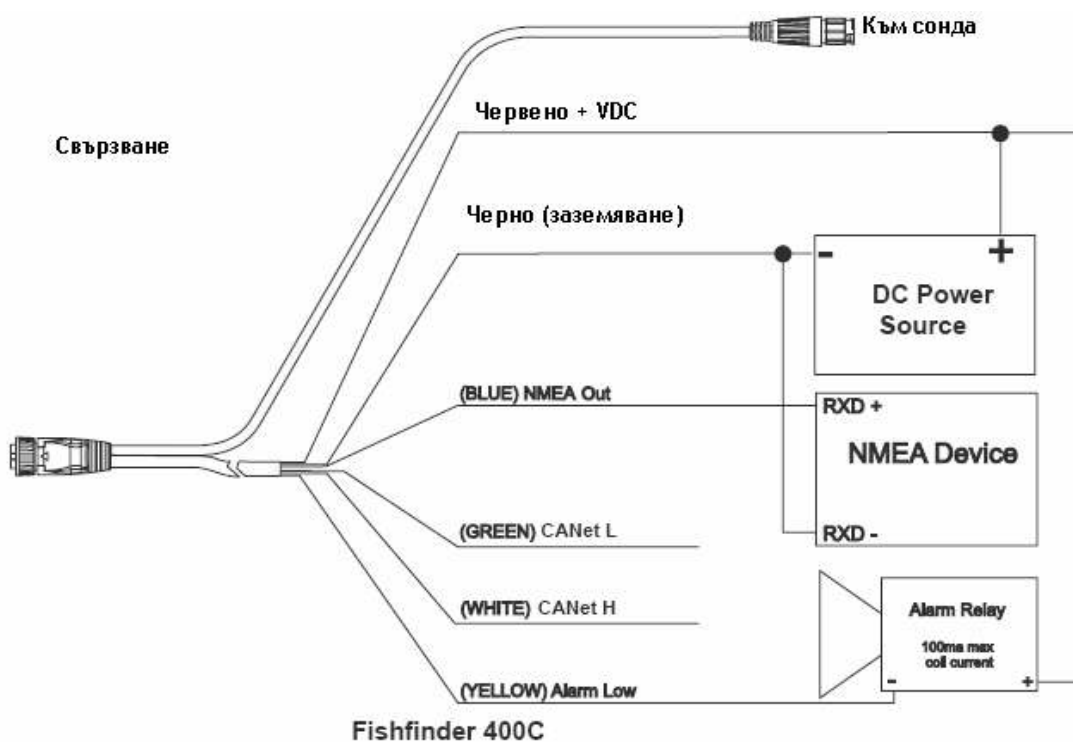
Към сонда

Червено + VDC

Свързване

Черно (заземяване)

-

+

DC Power Source

(BLUE) NMEA Out

RXD +

NMEA Device

RXD -

(GREEN) CANet L

(WHITE) CANet H

Alarm Relay

100ma max coil current

(YELLOW) Alarm Low

-

+

Fishfinder 400C